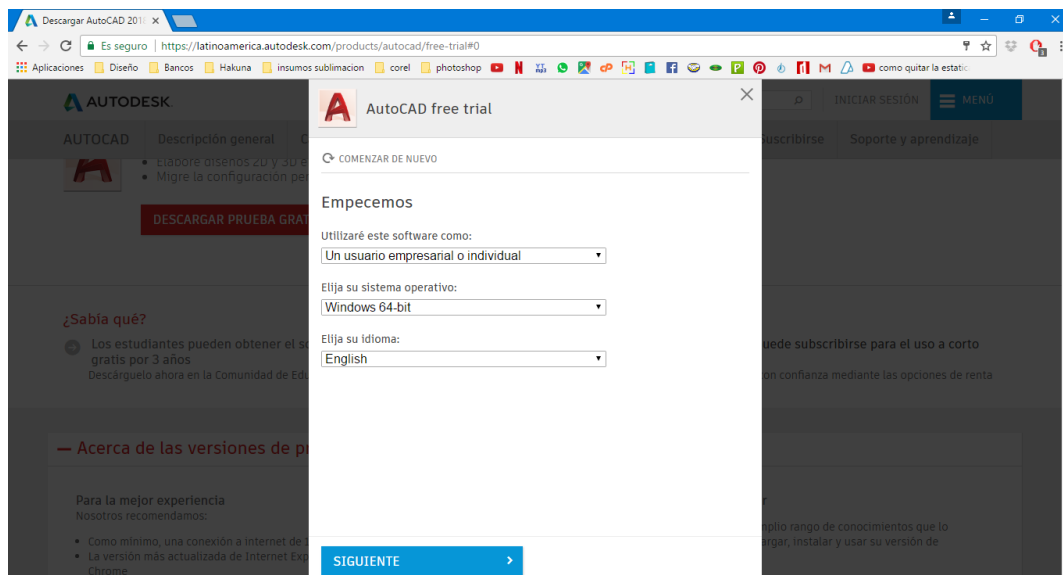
Descargar AutoCAD 201 ×

Es seguro | https://latinoamerica.autodesk.com/products/autocad/free-trial#0

Aplicaciones Diseño Bancos Hakuna insumos sublimacion corel photoshop como quitar la estatic

AUTODESK.

INICIAR SESIÓN MENÚ

AUTOCAD Descripción general Suscribirse Soporte y aprendizaje

• Elabore diseños 2D y 3D e
• Migre la configuración per

DESCARGAR PRUEBA GRAT

¿Sabía qué?

Los estudiantes pueden obtener el so gratis por 3 años
Descárguelo ahora en la Comunidad de Edu

uede subscribirse para el uso a corto
on confianza mediante las opciones de renta

— Acerca de las versiones de pr

Para la mejor experiencia
Nosotros recomendamos:

• Como mínimo, una conexión a internet de 1
• La versión más actualizada de Internet Exp Chrome

plio rango de conocimientos que lo
argar, instalar y usar su versión de

AutoCAD free trial

×

COMENZAR DE NUEVO

Empecemos

Utilizaré este software como:
Un usuario empresarial o individual

Elija su sistema operativo:
Windows 64-bit

Elija su idioma:
English

SIGUIENTE